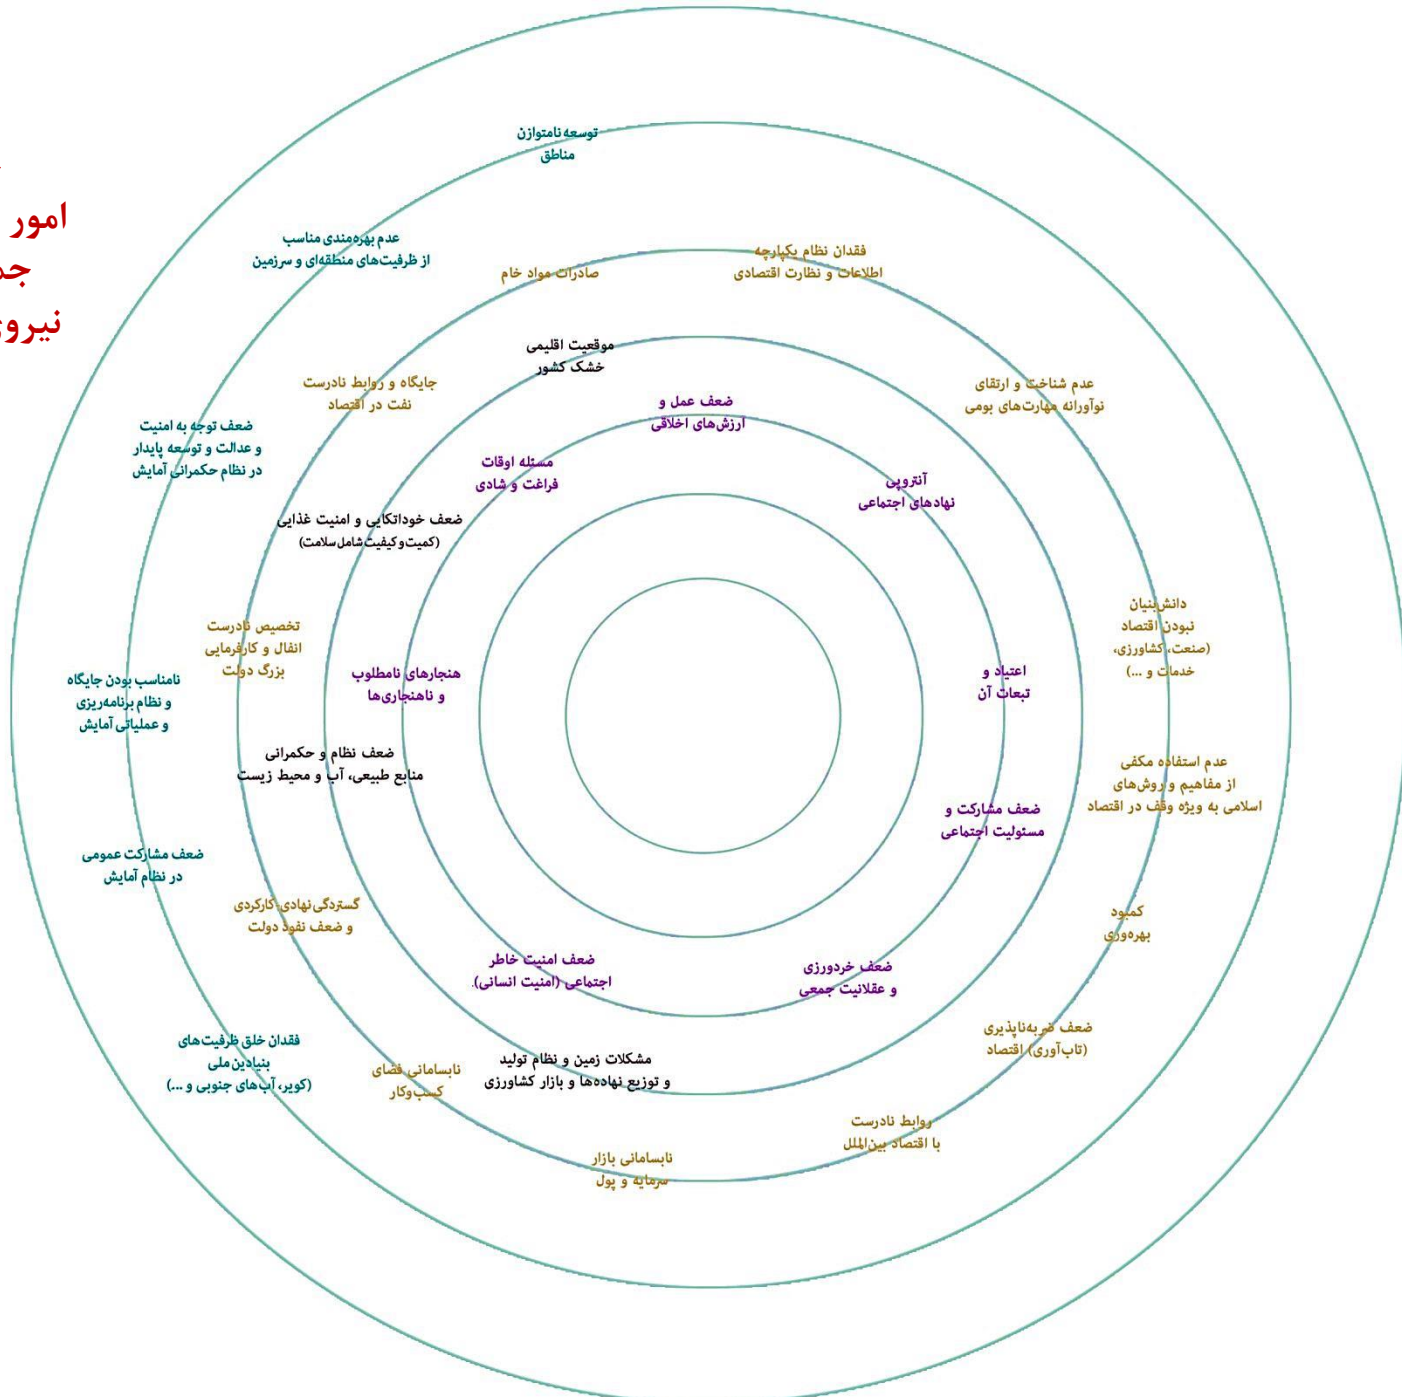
امور
جم
نیرو

توسعه نامتوازن مناطق

عدم بهره‌مندی مناسب از ظرفیت‌های منطقه‌ای و سرزمین

صادرات مواد خام

فقدان نظام یکپارچه اطلاعات و نظارت اقتصادی

موقعیت اقلیمی خشک کشور

جایگاه و روابط نادرست نفت در اقتصاد

عدم شناخت و ارتقای نوآورانه مهارت‌های بومی

ضعف عمل و ارزش‌های اخلاقی

ضعف توجه به امنیت و عدالت و توسعه پایدار در نظام حکمرانی آمایش

مسئله اوقات فراغت و شادی

آنتروپی نهادهای اجتماعی

ضعف خوداتکایی و امنیت غذایی (کمیت و کیفیت شامل سلامت)

دانش‌بنیان نبودن اقتصاد (صنعت، کشاورزی، خدمات و ...)

تخصیص نادرست انفال و کارفرمایی بزرگ دولت

هنجارهای نامطلوب و ناهنجاری‌ها

اعتیاد و تبعات آن

نامناسب بودن جایگاه و نظام برنامه‌ریزی و عملیاتی آمایش

ضعف نظام و حکمرانی منابع طبیعی، آب و محیط زیست

عدم استفاده مکفی از مفاهیم و روش‌های اسلامی به ویژه وقف در اقتصاد

ضعف مشارکت و مسئولیت اجتماعی

ضعف مشارکت عمومی در نظام آمایش

گستردگی نهادی کارکردی و ضعف نفوذ دولت

کمبود بهره‌وری

ضعف امنیت خاطر اجتماعی (امنیت انسانی)

ضعف خردورزی و عقلانیت جمعی

ضعف ضربه‌ناپذیری (تاب‌آوری) اقتصاد

فقدان خلق ظرفیت‌های بنیادین ملی (کویر، آب‌های جنوبی و ...)

نابسامانی فضای کسب‌وکار

مشکلات زمین و نظام تولید و توزیع نهاده‌ها و بازار کشاورزی

روابط نادرست با اقتصاد بین‌الملل

نابسامانی بازار سرمایه و پول